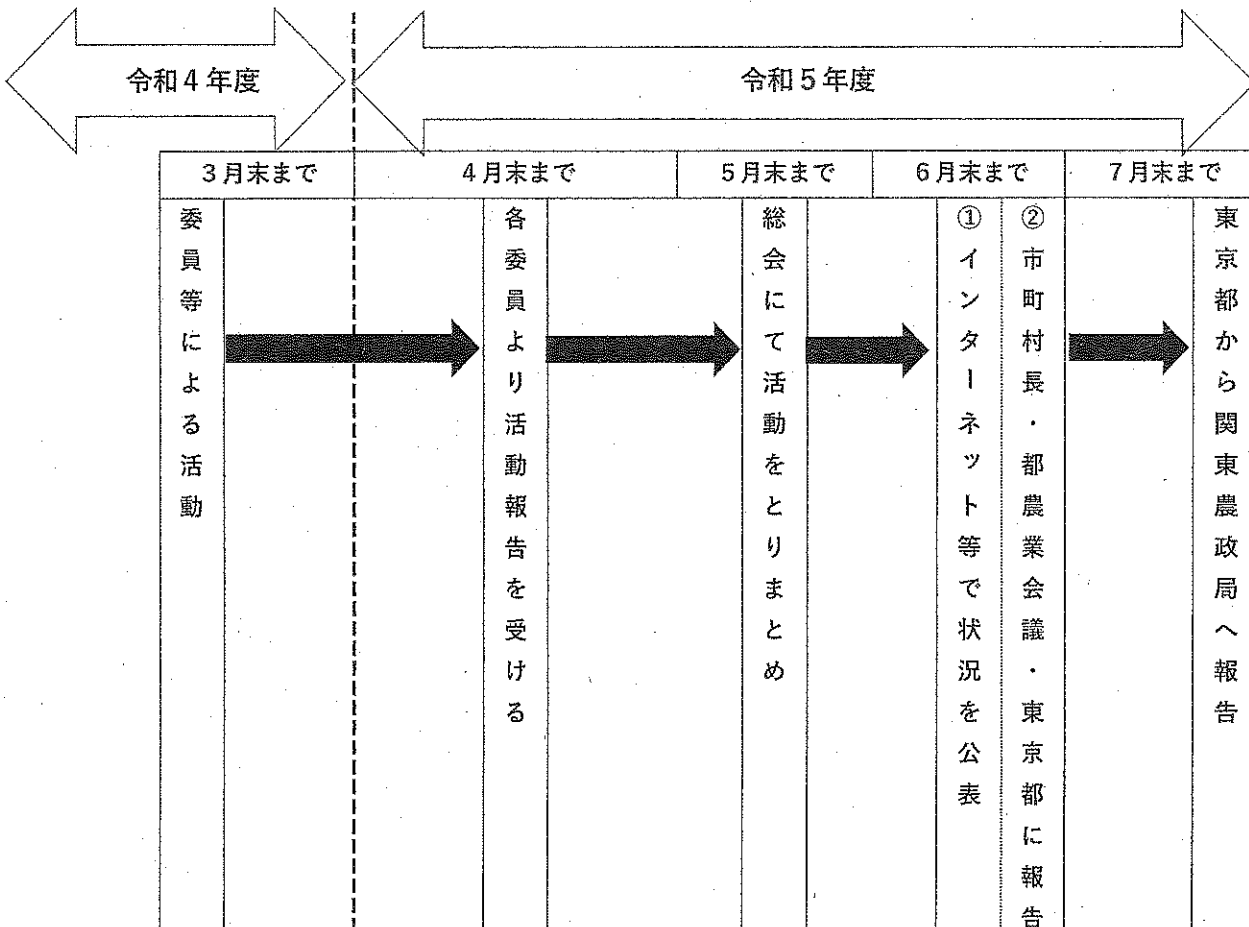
令和４年度

令和５年度

| ３月末まで | ４月末まで | ５月末まで | ６月末まで | ７月末まで |
|---|---|---|---|---|
| 委員等による活動 | 各委員より活動報告を受ける | 総会にて活動をとりまとめ | ①インターネット等で状況を公表 ②市町村長・都農業会議・東京都に報告 | 東京都から関東農政局へ報告 |